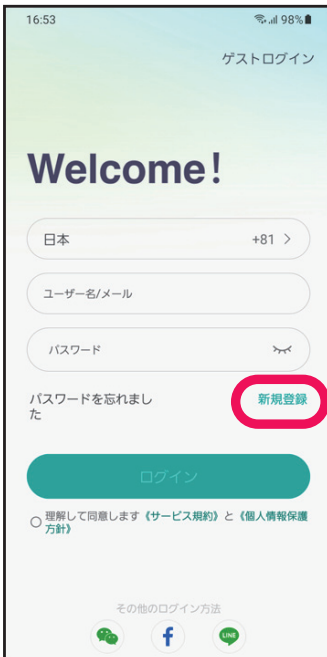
16:53

98%

ゲストログイン

Welcome!

日本 +81 >

ユーザー名/メール

パスワード

パスワードを忘れました

新規登録

ログイン

理解して同意します《サービス規約》と《個人情報保護方針》

その他のログイン方法

f

LINE